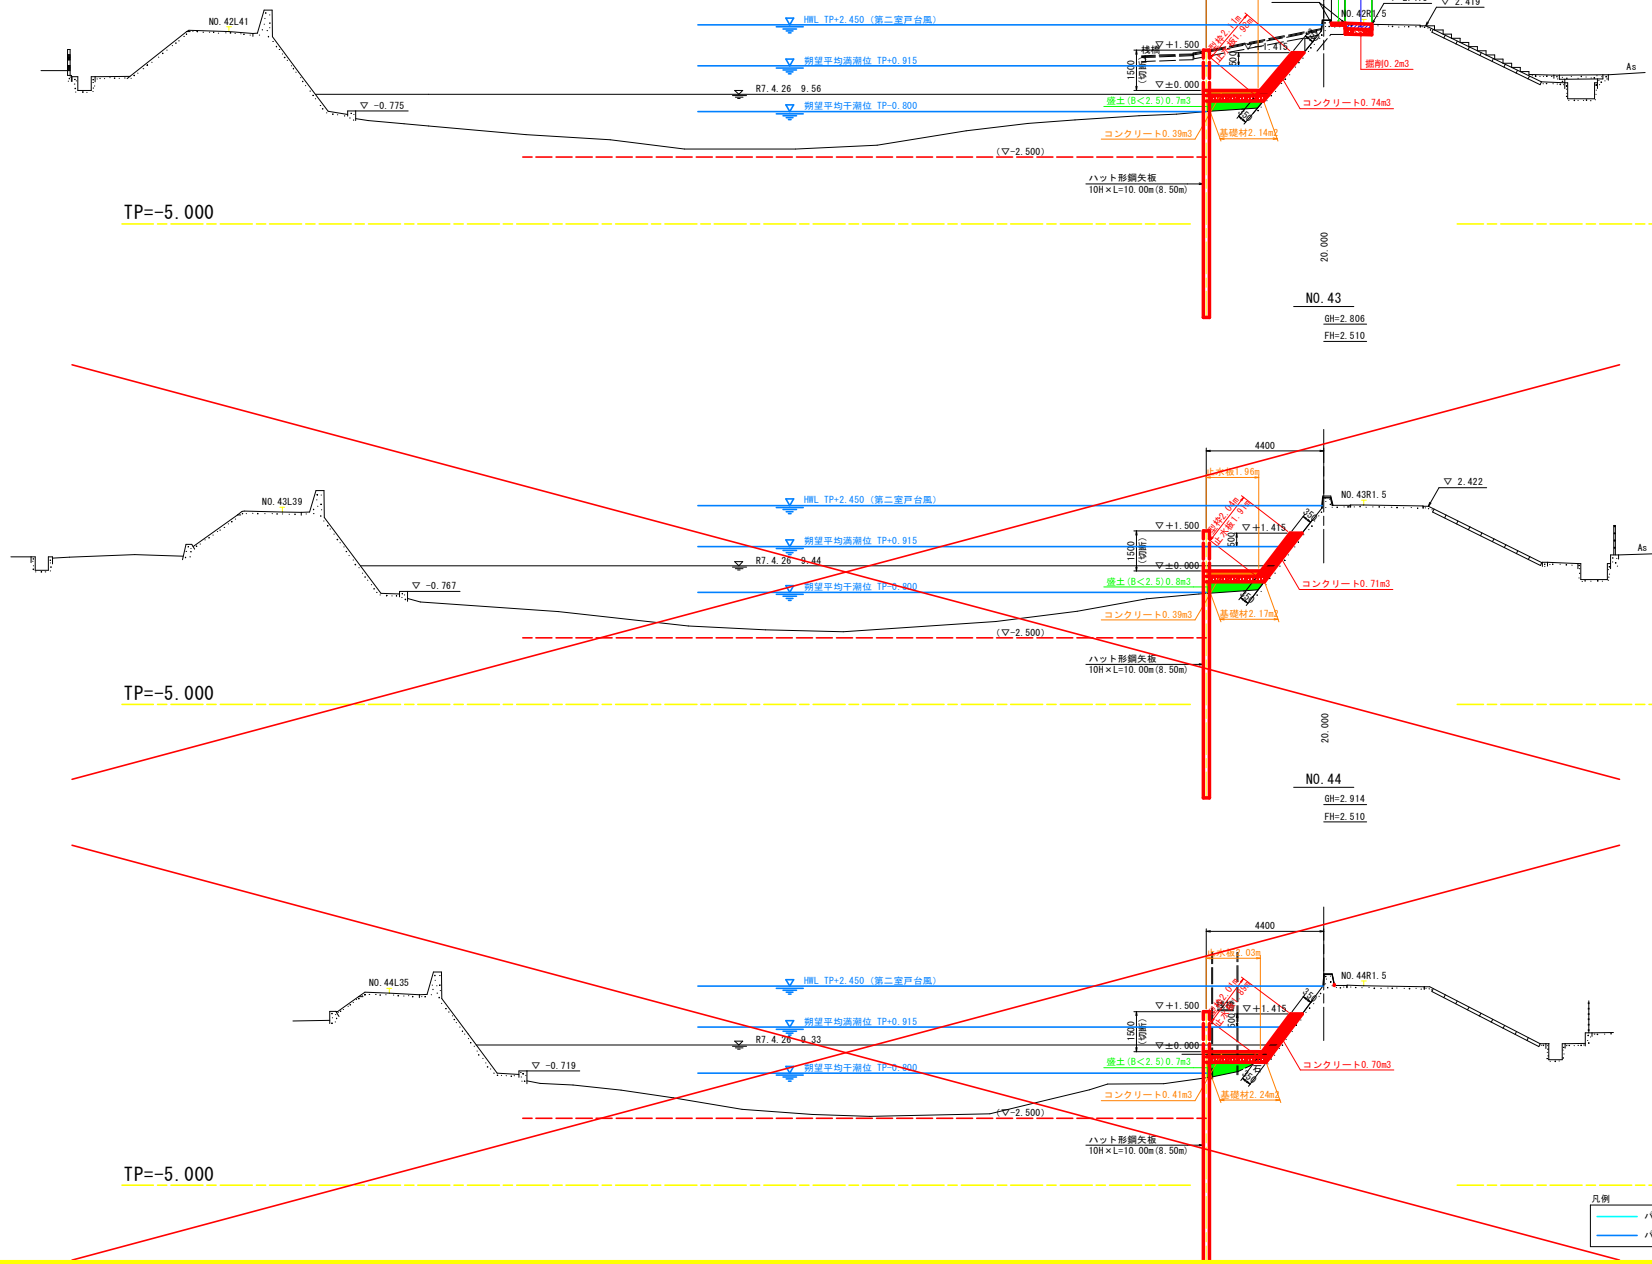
NO. 42L41

HWL TP+2.450（第二室戸台風）

朔望平均満潮位 TP+0.915

R7.4.26 9.56

朔望平均干潮位 TP-0.800

▽ -0.775

▽+1.500

▽±0.000

▽+1.415

1500（切断）

盛土(B<2.5)0.7m3

コンクリート0.39m3

基礎材2.14m2

コンクリート0.74m3

掘削0.2m3

NO. 42R1.5

▽ 2.419

As

(▽-2.500)

ハット形鋼矢板
10H×L=10.00m(8.50m)

TP=-5.000

20.000

NO.43

GH=2.806

FH=2.510

4400

NO. 43L39

HWL TP+2.450（第二室戸台風）

朔望平均満潮位 TP+0.915

R7.4.26 9.44

朔望平均干潮位 TP-0.800

▽ -0.767

▽+1.500

▽±0.000

▽+1.415

1500（切断）

盛土(B<2.5)0.8m3

コンクリート0.39m3

基礎材2.17m2

コンクリート0.71m3

NO. 43R1.5

▽ 2.422

As

(▽-2.500)

ハット形鋼矢板
10H×L=10.00m(8.50m)

TP=-5.000

20.000

NO.44

GH=2.914

FH=2.510

4400

NO. 44L35

HWL TP+2.450（第二室戸台風）

朔望平均満潮位 TP+0.915

R7.4.26 9.33

朔望平均干潮位 TP-0.800

▽ -0.719

▽+1.500

▽±0.000

▽+1.415

1500（切断）

盛土(B<2.5)0.7m3

コンクリート0.41m3

基礎材2.24m2

コンクリート0.70m3

NO. 44R1.5

(▽-2.500)

ハット形鋼矢板
10H×L=10.00m(8.50m)

TP=-5.000

凡例